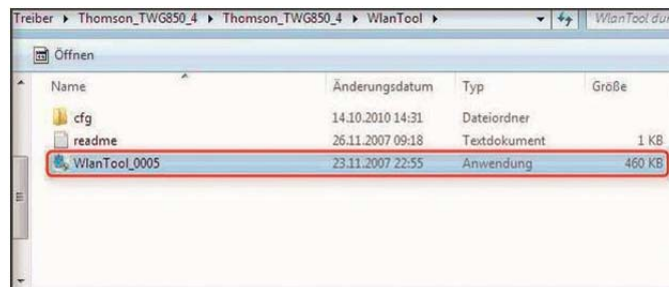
Treiber ▸ Thomson_TWG850_4 ▸ Thomson_TWG850_4 ▸ WlanTool ▸

WlanTool du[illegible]

Öffnen

| Name | Änderungsdatum | Typ | Größe |
|---|---|---|---|
| cfg | 14.10.2010 14:31 | Dateiordner | |
| readme | 26.11.2007 09:18 | Textdokument | 1 KB |
| WlanTool_0005 | 23.11.2007 22:55 | Anwendung | 460 KB |